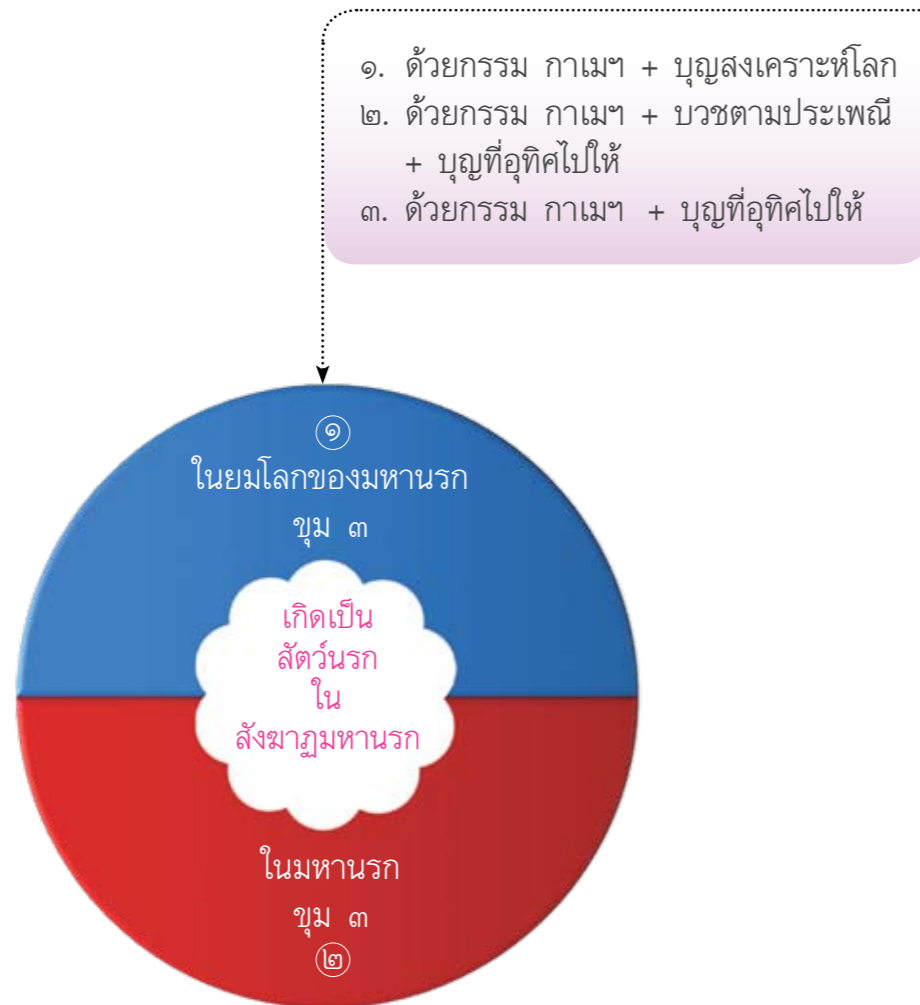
๑. ด้วยกรรม กาเมฯ + บุญสงเคราะห์โลก
๒. ด้วยกรรม กาเมฯ + บวชตามประเพณี + บุญที่อุทิศไปให้
๓. ด้วยกรรม กาเมฯ + บุญที่อุทิศไปให้

๑
ในยมโลกของมหานรก
ขุม ๓

เกิดเป็น
สัตว์นรก
ใน
สังฆาฏมหานรก

ในมหานรก
ขุม ๓
๒